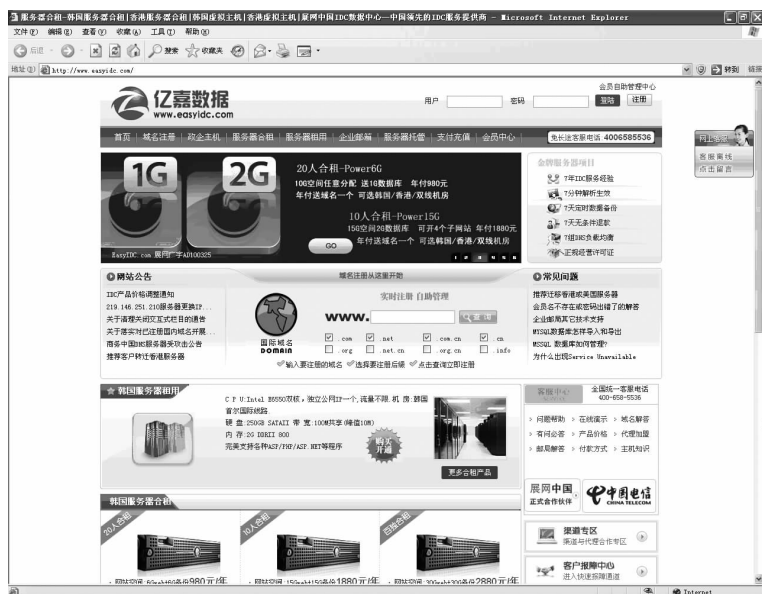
服务器合租-韩国服务器合租|香港服务器合租|韩国虚拟主机|香港虚拟主机|展网中国IDC数据中心—中国领先的IDC服务提供商 - Microsoft Internet Explorer

文件(F) 编辑(E) 查看(V) 收藏(A) 工具(T) 帮助(H)

后退 搜索 收藏夹

地址(D) http://www.easyidc.com/ 转到 链接

会员自助管理中心

亿嘉数据
www.easyidc.com

用户 密码 登陆 注册

首页 | 域名注册 | 政企主机 | 服务器合租 | 服务器租用 | 企业邮箱 | 服务器托管 | 支付充值 | 会员中心 | 免长途客服电话 4006585536

1G 2G

20人合租-Power6G
10G空间任意分配 送10数据库 年付980元
年付送域名一个 可选韩国/香港/双线机房

10人合租-Power15G
15G空间20数据库 可开4个子网站 年付1880元
年付送域名一个 可选韩国/香港/双线机房

GO

EasyIDC.com 展网 广字AD100325

金牌服务器项目
7年IDC服务经验
7分钟解析生效
7天定时数据备份
7天无条件退款
7组DNS负载均衡
正规经营许可证

网站公告
IDC产品价格调整通知
219.146.251.210服务器更换IP...
关于香港机房交互式栏目的通告
关于服务器对已注册国内域名开展...
商务中国DNS服务器受攻击公告
推荐客户转迁香港服务器

域名注册从这里开始
实时注册 自助管理
WWW. 查 询
国际域名 DOMAIN
.com .net .com.cn .cn
.org .net.cn .org.cn .info
输入要注册的域名 选择要注册后缀 点击查询立即注册

常见问题
推荐迁移香港或美国服务器
会员名不存在或密码出错了的解答
企业邮局其它技术支持
MYSQL数据库怎样导入和导出
MSSQL 数据库如何管理?
为什么出现Service Unavailable

韩国服务器租用
C P U:Intel E6550双核,独立公网IP一个,流量不限,机 房:韩国首尔国际线路
硬 盘: 250GB SATAII 带 宽: 100M共享(峰值10M)
内 存: 2G DDRII 800
完美支持各种ASP/PHP/ASP.NET等程序
购买开通
更多合租产品

客服中心 全国统一客服电话 400-658-5536
问题帮助 在线演示 域名解答
有问必答 产品价格 代理加盟
邮局解答 付款方式 主机知识

展网中国 正式合作伙伴 中国电信 CHINA TELECOM

韩国服务器合租
20人合租 10人合租 四人合租
·网站空间:60mb460名...980元/年
·网站空间:150mb150名...1880元/年
·网站空间:300mb300名...2880元/年

渠道专区 渠道与代理合作专区
客户报障中心 进入快速报障通道

网上客服
客服离线
点击留言

Internet